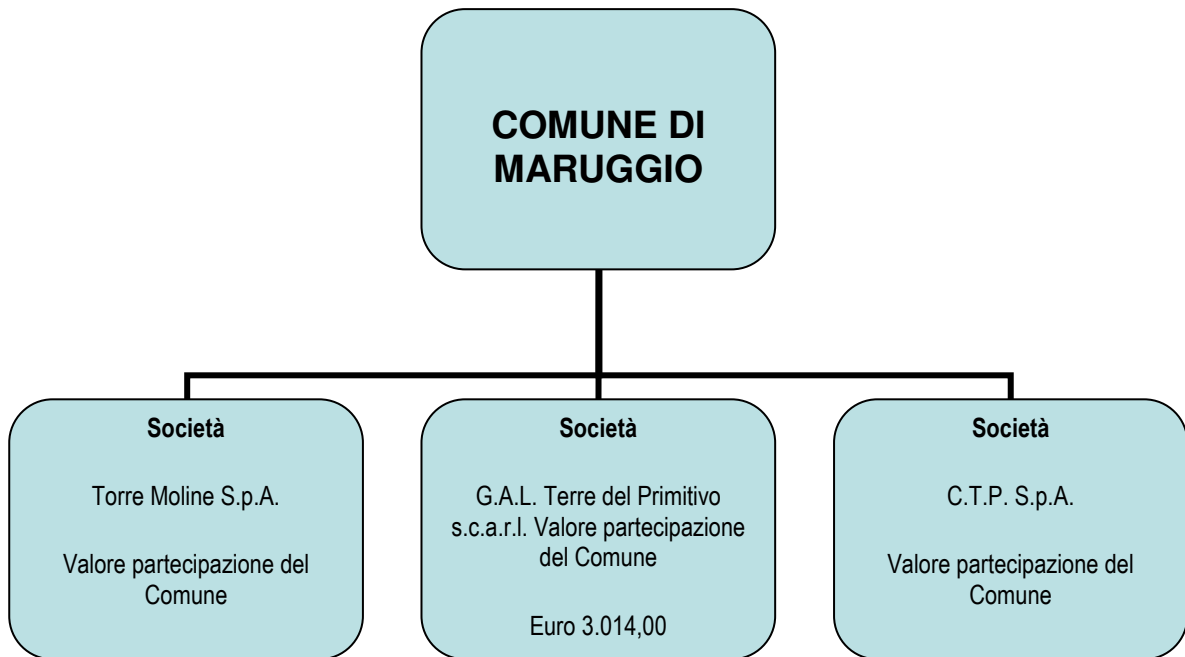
COMUNE DI MARUGGIO

Società

Torre Moline S.p.A.

Valore partecipazione del Comune

Società

G.A.L. Terre del Primitivo s.c.a.r.l. Valore partecipazione del Comune

Euro 3.014,00

Società

C.T.P. S.p.A.

Valore partecipazione del Comune